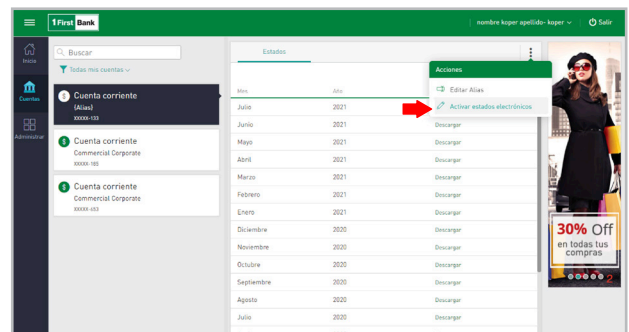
1 First Bank

nombre koper apellido- koper ∨ | Salir

Inicio

Cuentas

Administrar

Buscar

Todas mis cuentas ∨

Cuenta corriente
{Alias}
XXXXX-133

Cuenta corriente
Commercial Corporate
XXXXX-185

Cuenta corriente
Commercial Corporate
XXXXX-653

Estados

Acciones

Editar Alias

Activar estados electrónicos

| Mes | Año | |
|---|---|---|
| Julio | 2021 | |
| Junio | 2021 | Descargar |
| Mayo | 2021 | Descargar |
| Abril | 2021 | Descargar |
| Marzo | 2021 | Descargar |
| Febrero | 2021 | Descargar |
| Enero | 2021 | Descargar |
| Diciembre | 2020 | Descargar |
| Noviembre | 2020 | Descargar |
| Octubre | 2020 | Descargar |
| Septiembre | 2020 | Descargar |
| Agosto | 2020 | Descargar |
| Julio | 2020 | Descargar |

30% Off
en todas tus compras

2